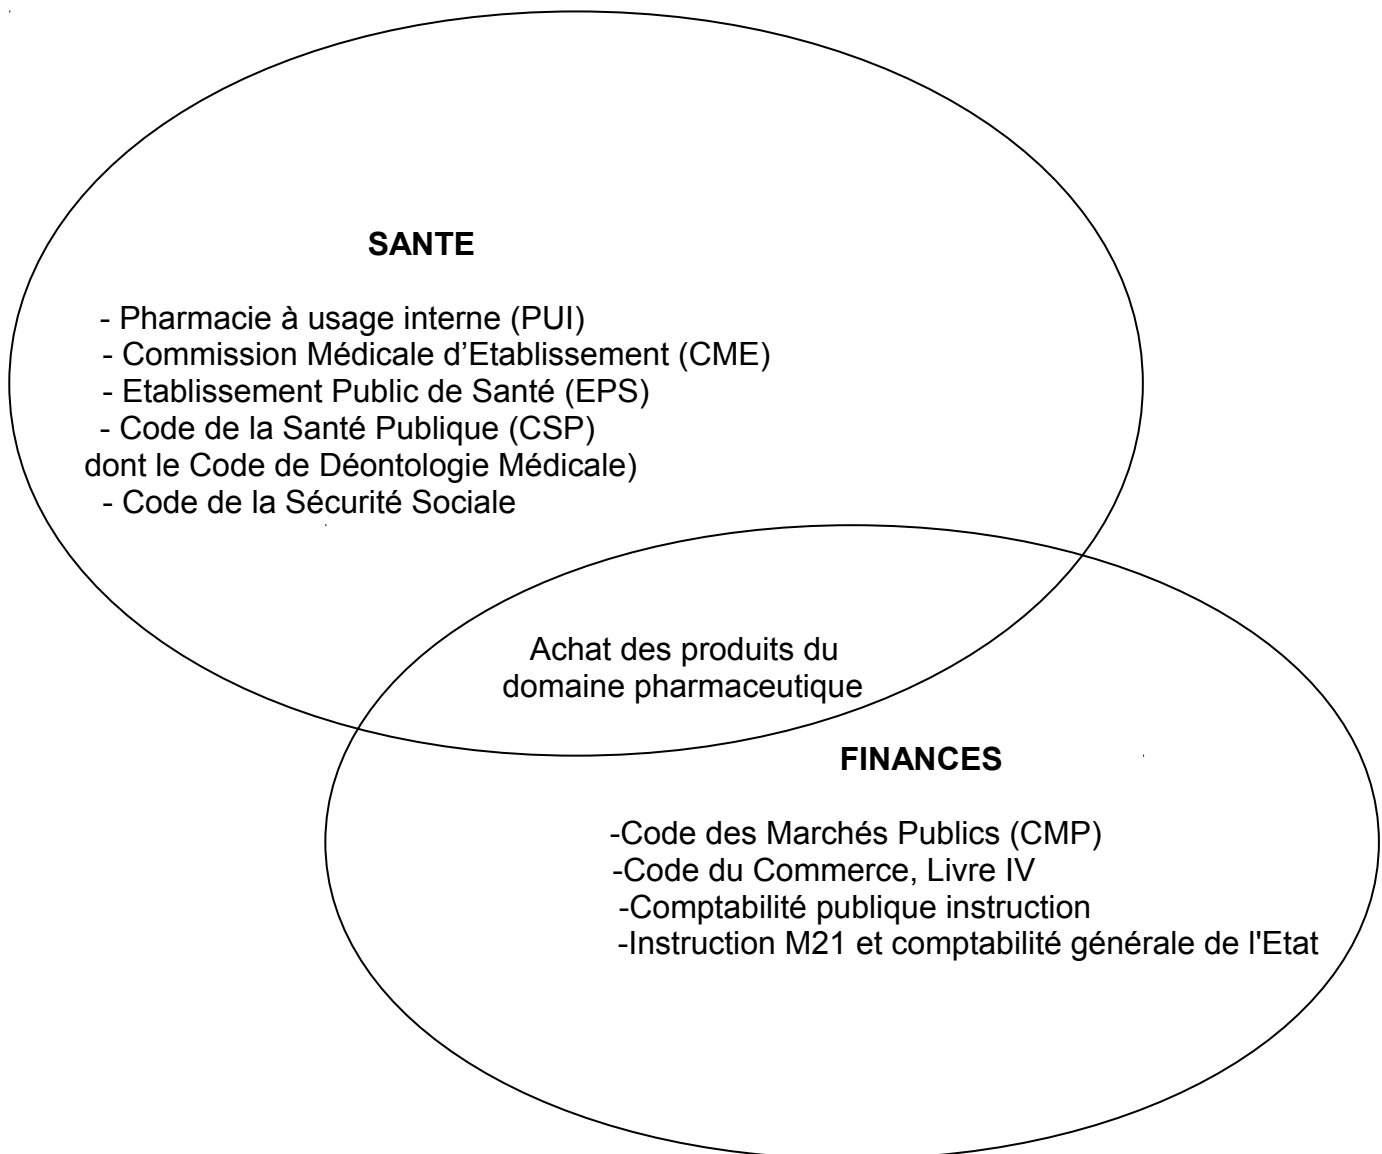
SANTE

- Pharmacie à usage interne (PUI)
- Commission Médicale d'Etablissement (CME)
- Etablissement Public de Santé (EPS)
- Code de la Santé Publique (CSP)
dont le Code de Déontologie Médicale)
- Code de la Sécurité Sociale

Achat des produits du domaine pharmaceutique

FINANCES

-Code des Marchés Publics (CMP)
-Code du Commerce, Livre IV
-Comptabilité publique instruction
-Instruction M21 et comptabilité générale de l'Etat